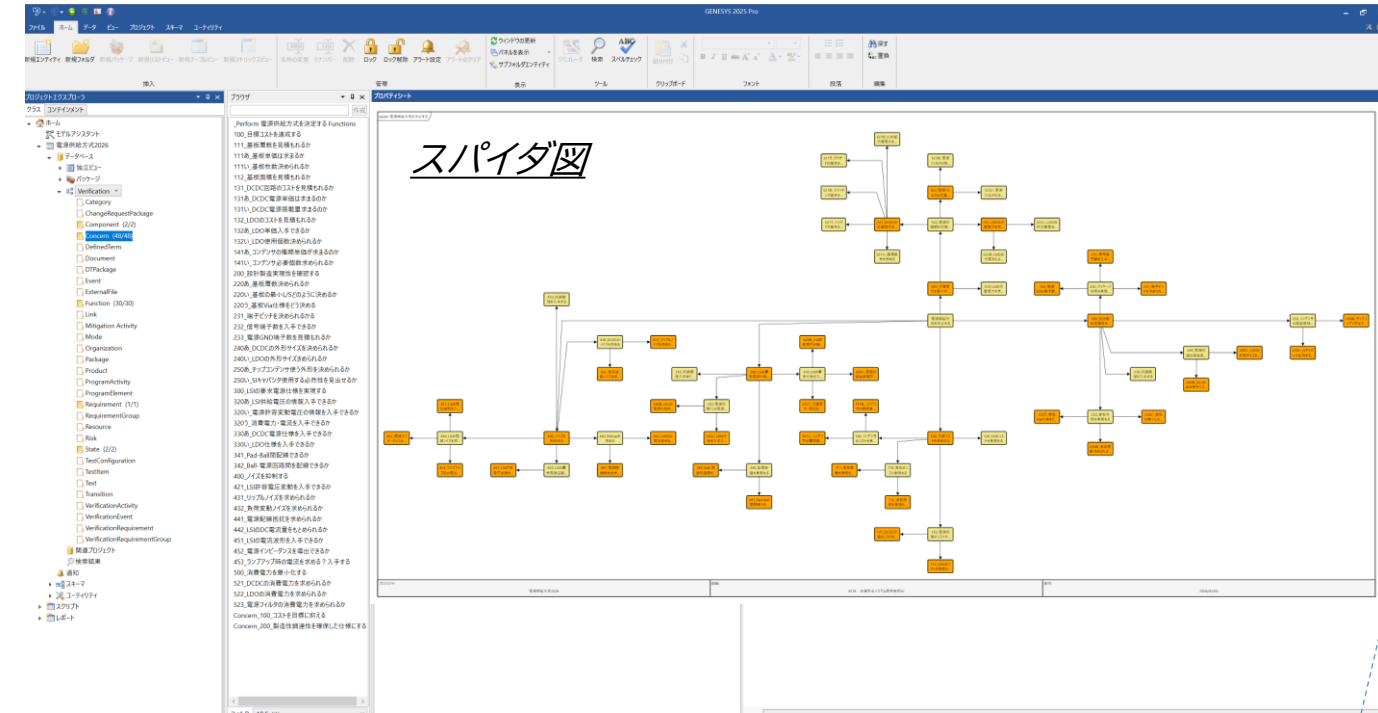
GENESYS 2025 Pro

ファイル ホーム データ ビュー プロジェクト スキーマ ユーティリティ

新規エンティティ 新規フォルダ 新規パッケージ 新規リストビュー 新規テーブルビュー 新規マトリックスビュー
挿入
名称の変更 リナンバー 削除 ロック ロック解除 アラート設定 アラートのクリア
管理
ウィンドウの更新
パネルを表示
サブフォルダエンティティ
表示
リビルーダ 検索 スペルチェック
ツール
貼り付け
クリップボード
フォント
段落
探す
置換
編集

プロジェクトエクスプローラ
クラス コンテインメント
ホーム
モデルアシスタント
電源供給方式2026
データベース
独立ビュー
パッケージ
Verification
Category
ChangeRequestPackage
Component (2/2)
Concern (48/48)
DefinedTerm
Document
DTPackage
Event
ExternalFile
Function (30/30)
Link
Mitigation Activity
Mode
Organization
Package
Product
ProgramActivity
ProgramElement
Requirement (1/1)
RequirementGroup
Resource
Risk
State (2/2)
TestConfiguration
TestItem
Text
Transition
VerificationActivity
VerificationEvent
VerificationRequirement
VerificationRequirementGroup
関連プロジェクト
検索結果
通知
スキーマ
ユーティリティ
スクリプト
レポート

ブラウザ
_Perform 電源供給方式を決定する Functions
100_目標コストを達成する
111_基板層数を見積もれるか
111あ_基板単価は求まるか
111い_基板板数決められるか
112_基板面積を見積もれるか
131_DCDC回路のコストを見積もれるか
131あ_DCDC電源単価は求まるか
131い_DCDC電源搭載量求まるのか
132_LDOのコストを見積もれるか
132あ_LDO単価入手できるか
132い_LDO使用個数決められるか
141あ_コンデンサの種類単価が求まるのか
141い_コンデンサ必要個数求められるか
200_設計製造実現性を確認する
220あ_基板層数決められるか
220い_基板の最小L/Sどのように決めるか
220う_基板Via仕様をどう決める
231_端子ピッチを決められるか
232_信号端子数を入手できるか
233_電源GND端子数を見積もれるか
240あ_DCDCの外形サイズを決められるか
240い_LDOの外形サイズ決められるか
250あ_チップコンデンサ使う外形を決められるか
250い_Siキャパシタ使用する必然性を見出せるか
300_LSIの要求電源仕様を実現する
320あ_LSI供給電圧の情報を入手できるか
320い_電源許容変動電圧の情報を入手できるか
320う_消費電力・電流を入手できるか
330あ_DCDC電源仕様を入手できるか
330い_LDO仕様を入手できるか
341_Pad-Ball間配線できるか
342_Ball-電源回路間を配線できるか
400_ノイズを抑制する
421_LSI許容電圧変動を入手できるか
431_リップルノイズを求められるか
432_負荷変動ノイズを求められるか
441_電源配線抵抗を求められるか
442_LSIのDC電流量をもとめられるか
451_LSIの電流波形を入手できるか
452_電源インピーダンスを導出できるか
453_ランプアップ時の電流を求める？入手する
500_消費電力を最小化する
521_DCDCの消費電力を求められるか
522_LDOの消費電力を求められるか
523_電源フィルタの消費電力を求められるか
Concern_100_コストを目標に抑える
Concern_200_製造性親達性を確保した仕様にする

プロパティシート

スパイダ図